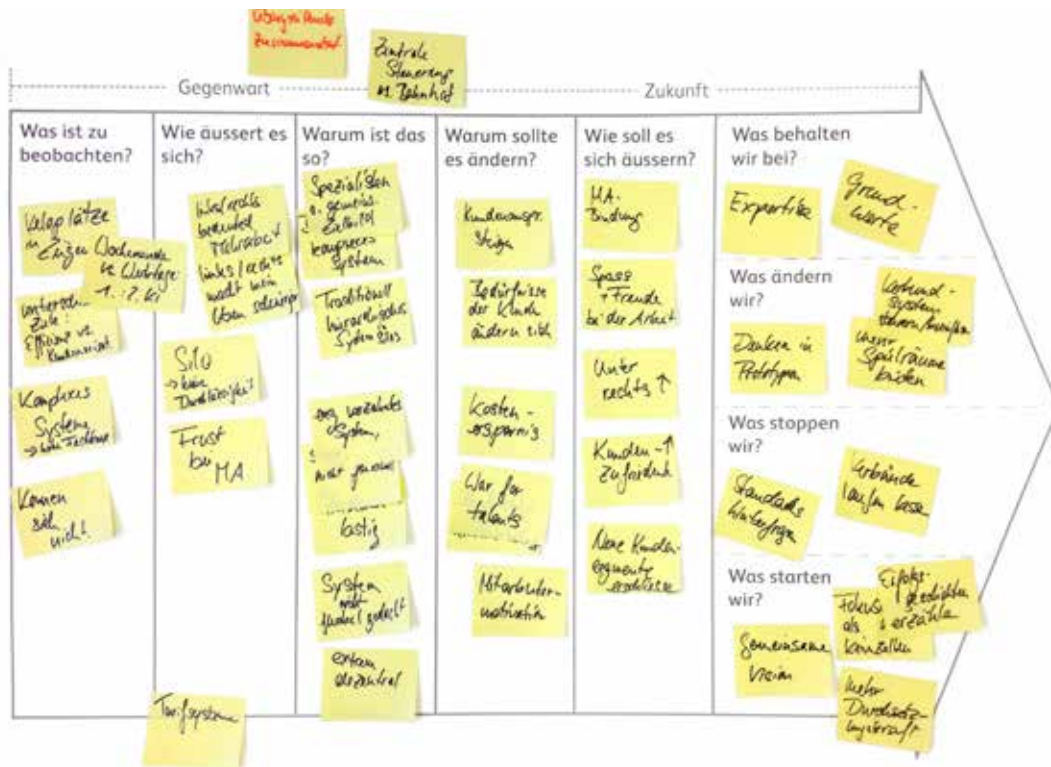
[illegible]

Zentrale Steuerung u. Bahnhof

Gegenwart

Zukunft

Was ist zu beobachten?

Wie äussert es sich?

Warum ist das so?

Warum sollte es ändern?

Wie soll es sich äussern?

Was behalten wir bei?

Velop lätze in Einzel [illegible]

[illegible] Clubetage 1.-7. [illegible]

Unterschiedl. Ziele: Effizienz vs. Kundennähe

Komplexes System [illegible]

Kennen sich nicht!

Wie rolle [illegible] Mitarbeit links/rechts weiß nicht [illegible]

Silo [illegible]

Frust bei MA

Tarifsystem

Spezialisten u. generalis. Zielbild komplexes System

Traditionell hierarchisches System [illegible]

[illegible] System,

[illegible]

lästig

System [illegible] gedacht

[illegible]

Kundenansprüche steigen

Bedürfnisse der Kunden ändern sich

Kostenersparnis

War for talents

Mitarbeitermotivation

MA-Bindung

Spass + Freude bei der Arbeit

Unternehmens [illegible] ↑

Kunden ↑ Zufriedenh.

Neue Kundensegmente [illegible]

Expertise

Grundwerte

Was ändern wir?

Denken in Prototypen

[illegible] System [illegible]

Unsere Spielräume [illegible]

Was stoppen wir?

Standards hinterfragen

Verbände laufen lassen

Was starten wir?

Gemeinsame Vision

Fokus als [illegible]

Erfolgsgeschichten erzählen

Mehr Durchsetzungskraft